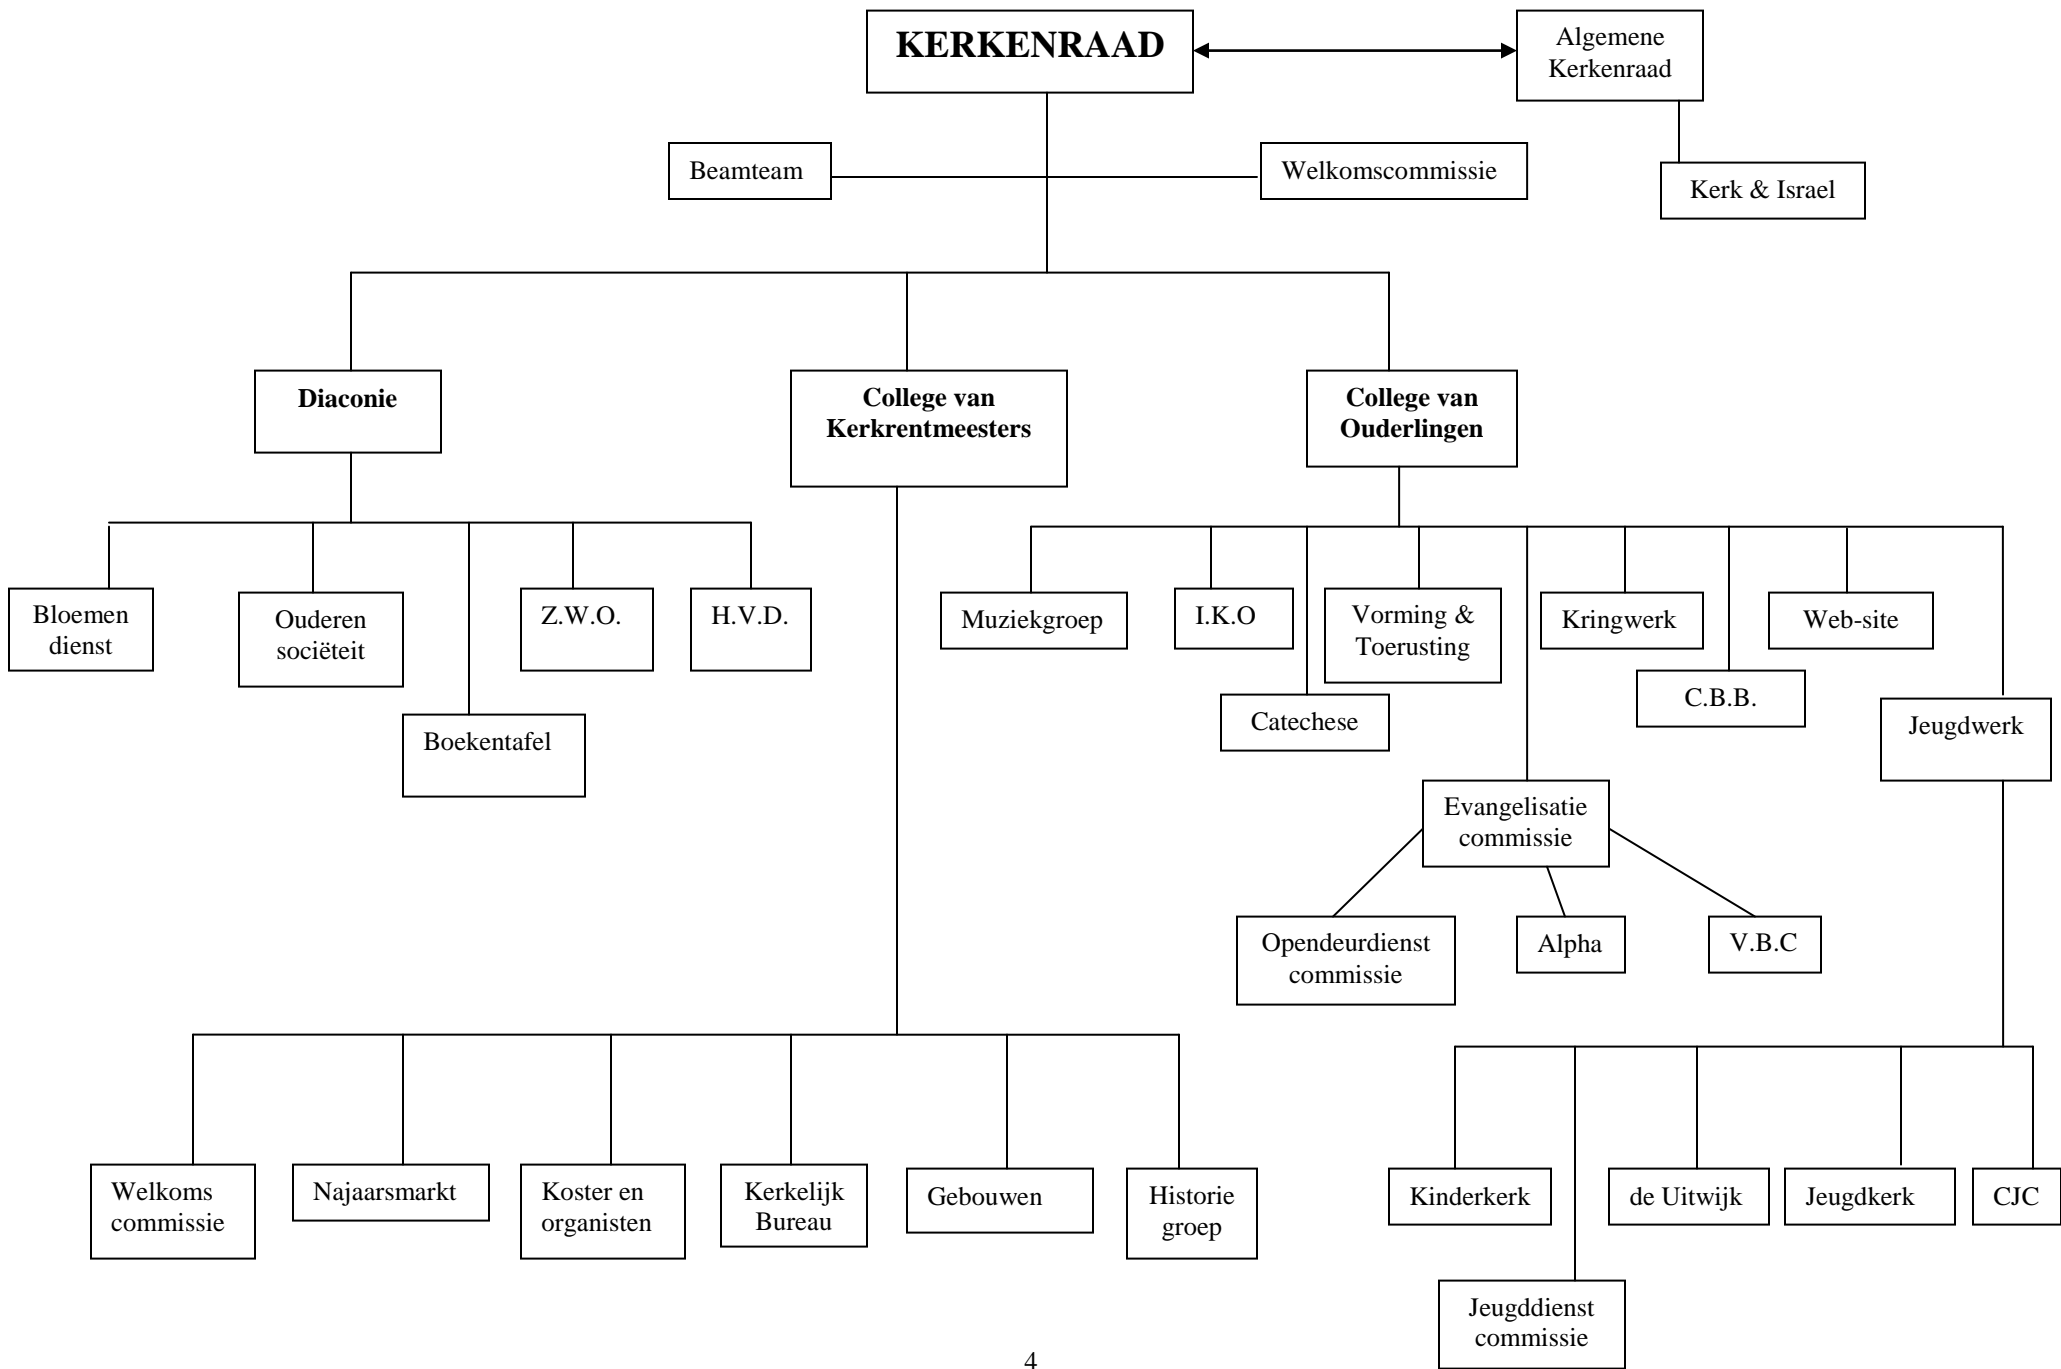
KERKENRAAD

Algemene Kerkenraad

Kerk & Israel

Beamteam

Welkomscommissie

Diaconie

College van Kerkrentmeesters

College van Ouderlingen

Bloemen dienst

Ouderen sociëteit

Boekentafel

Z.W.O.

H.V.D.

Muziekgroep

I.K.O

Catechese

Vorming & Toerusting

Kringwerk

C.B.B.

Web-site

Jeugdwerk

Evangelisatie commissie

Opendeurdienst commissie

Alpha

V.B.C

Welkoms commissie

Najaarsmarkt

Koster en organisten

Kerkelijk Bureau

Gebouwen

Historie groep

Kinderkerk

Jeugddienst commissie

de Uitwijk

Jeugdkerk

CJC

4